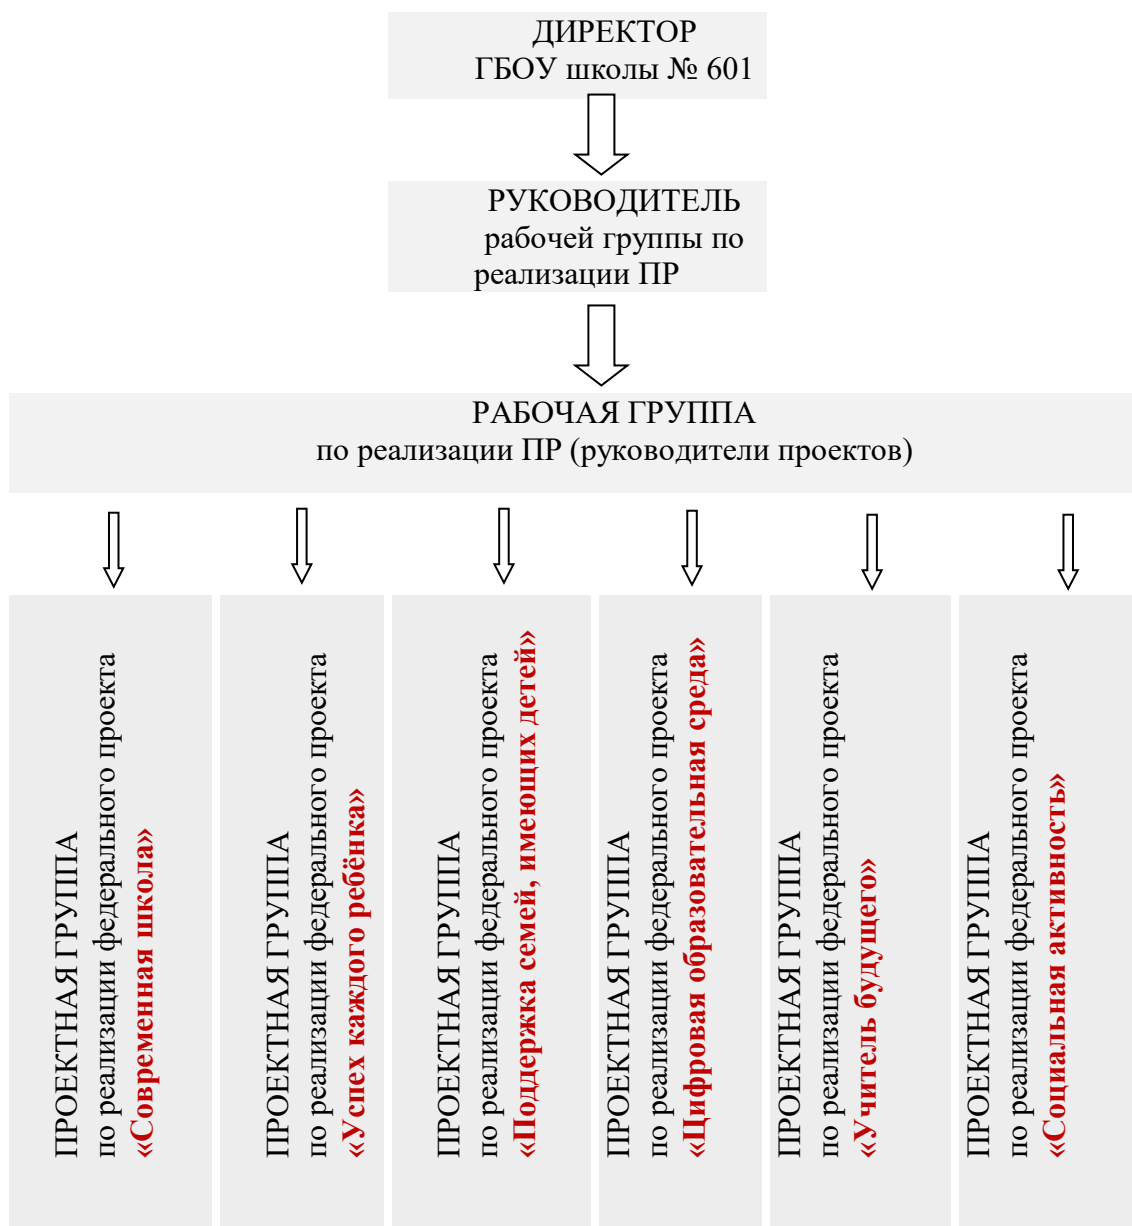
ДИРЕКТОР
ГБОУ школы № 601

РУКОВОДИТЕЛЬ
рабочей группы по реализации ПР

РАБОЧАЯ ГРУППА
по реализации ПР (руководители проектов)

ПРОЕКТНАЯ ГРУППА
по реализации федерального проекта
«Современная школа»

ПРОЕКТНАЯ ГРУППА
по реализации федерального проекта
«Успех каждого ребёнка»

ПРОЕКТНАЯ ГРУППА
по реализации федерального проекта
«Поддержка семей, имеющих детей»

ПРОЕКТНАЯ ГРУППА
по реализации федерального проекта
«Цифровая образовательная среда»

ПРОЕКТНАЯ ГРУППА
по реализации федерального проекта
«Учитель будущего»

ПРОЕКТНАЯ ГРУППА
по реализации федерального проекта
«Социальная активность»